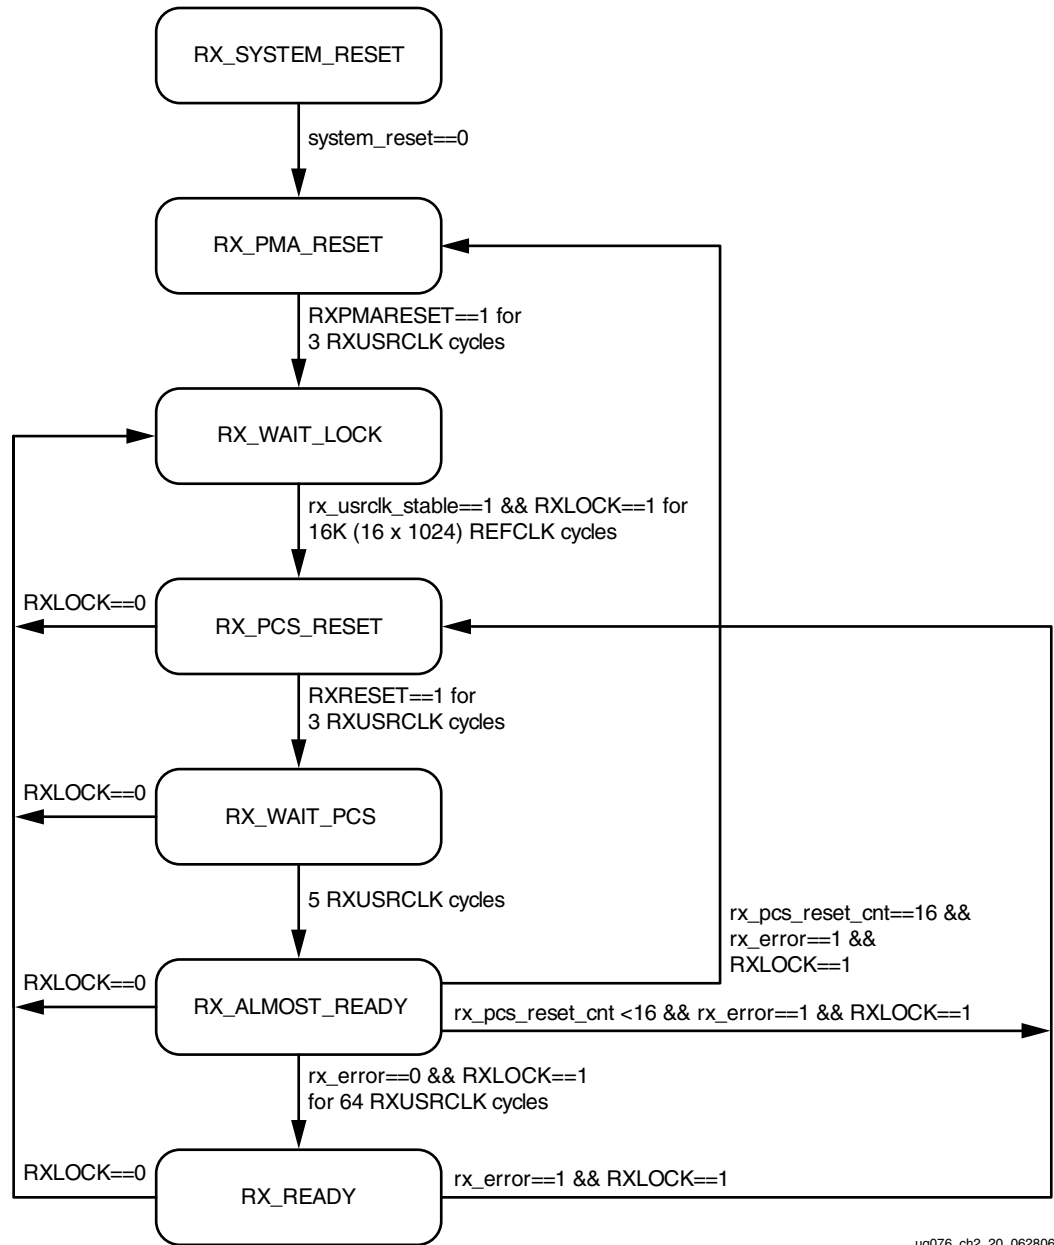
RX_SYSTEM_RESET

system_reset==0

RX_PMA_RESET

RXPMARESET==1 for 3 RXUSRCLK cycles

RX_WAIT_LOCK

rx_usrclk_stable==1 && RXLOCK==1 for 16K (16 x 1024) REFCLK cycles

RXLOCK==0

RX_PCS_RESET

RXRESET==1 for 3 RXUSRCLK cycles

RXLOCK==0

RX_WAIT_PCS

5 RXUSRCLK cycles

rx_pcs_reset_cnt==16 && rx_error==1 && RXLOCK==1

RXLOCK==0

RX_ALMOST_READY

rx_pcs_reset_cnt <16 && rx_error==1 && RXLOCK==1

rx_error==0 && RXLOCK==1 for 64 RXUSRCLK cycles

RXLOCK==0

RX_READY

rx_error==1 && RXLOCK==1

ug076_ch2_20_062806